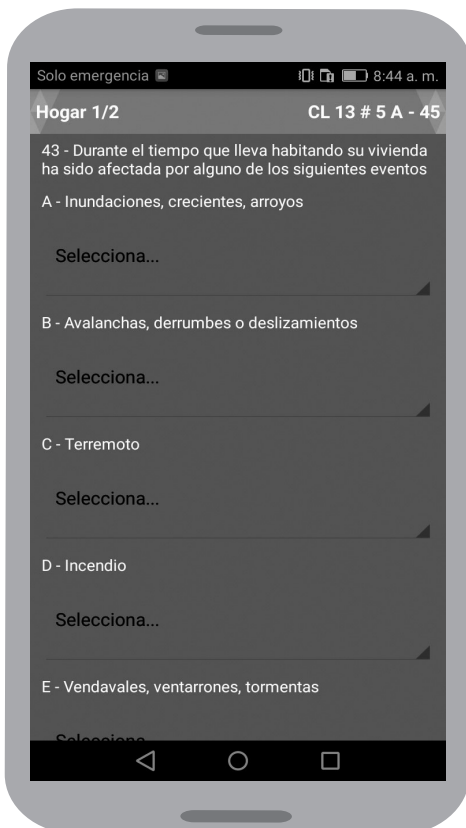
Solo emergencia

8:44 a. m.

Hogar 1/2

CL 13 # 5 A - 45

43 - Durante el tiempo que lleva habitando su vivienda ha sido afectada por alguno de los siguientes eventos

A - Inundaciones, crecientes, arroyos

Selecciona...

B - Avalanchas, derrumbes o deslizamientos

Selecciona...

C - Terremoto

Selecciona...

D - Incendio

Selecciona...

E - Vendavales, ventarrones, tormentas

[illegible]